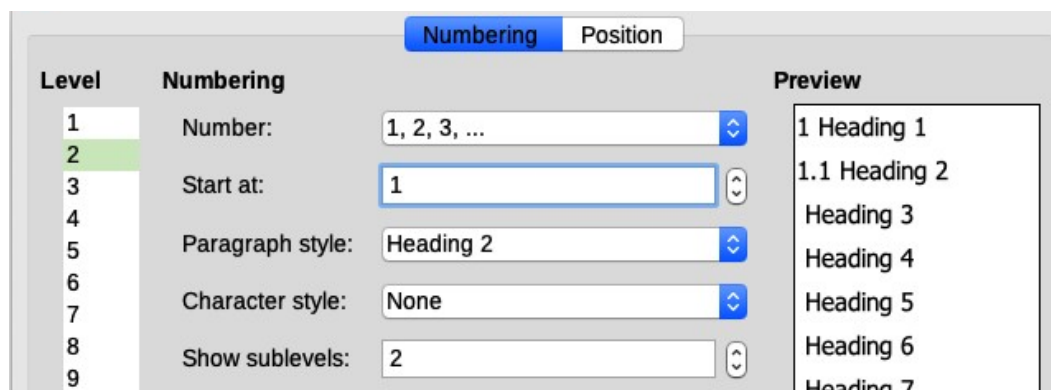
Numbering Position

Level
1
2
3
4
5
6
7
8
9

Numbering
Number: 1, 2, 3, ...
Start at: 1
Paragraph style: Heading 2
Character style: None
Show sublevels: 2

Preview
1 Heading 1
1.1 Heading 2
Heading 3
Heading 4
Heading 5
Heading 6
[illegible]